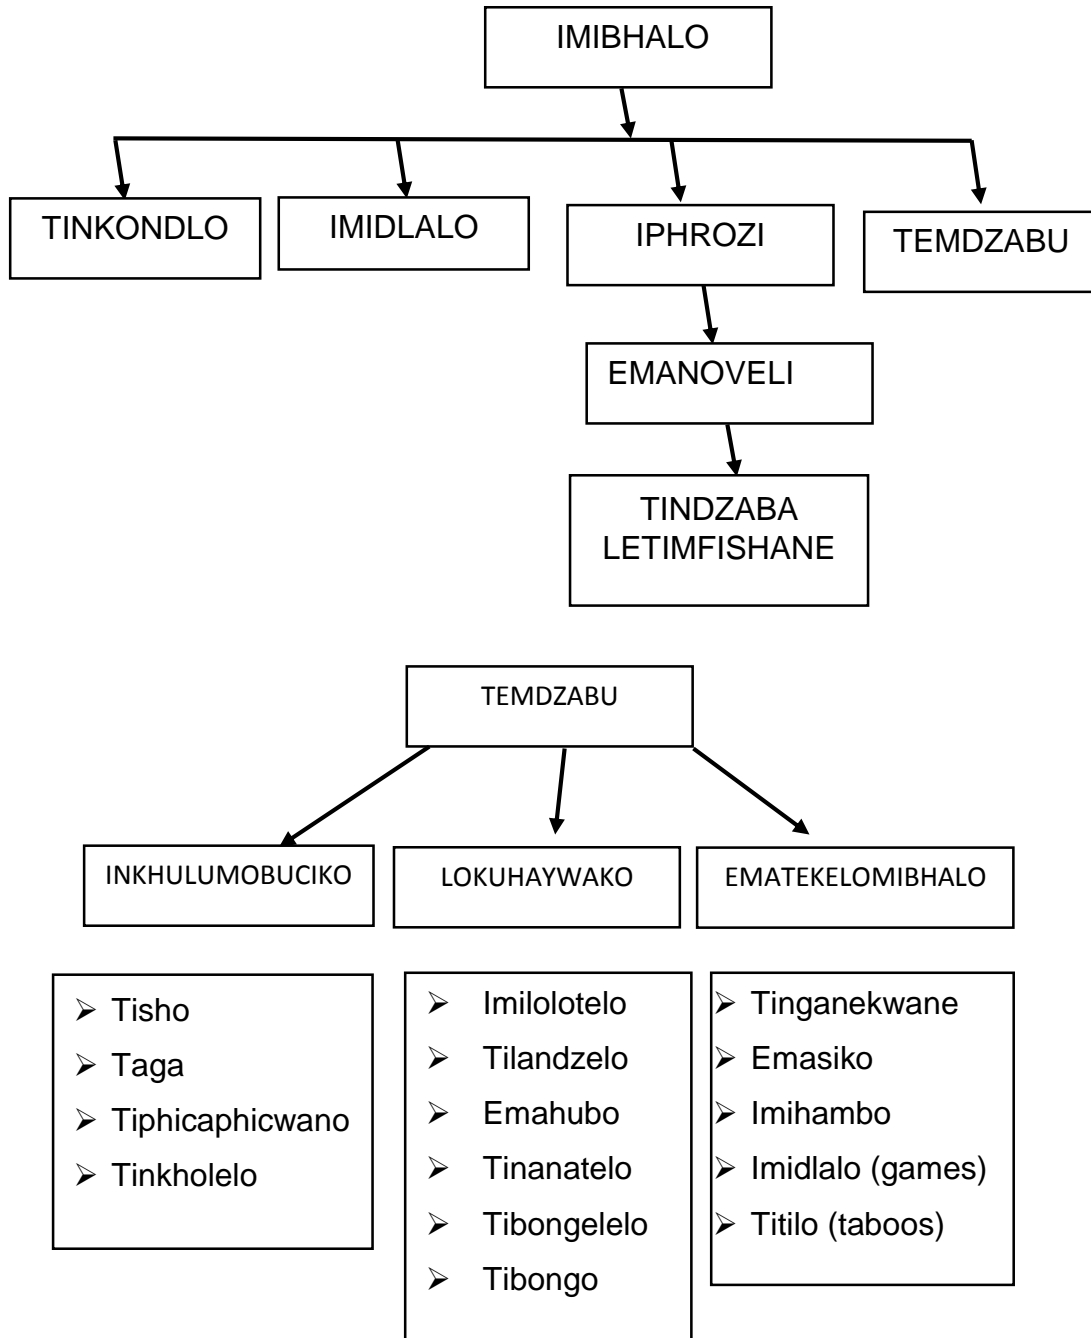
IMIBHALO

TINKONDLO

IMIDLALO

IPHROZI

TEMDZABU

EMANOVELI

TINDZABA LETIMFISHANE

TEMDZABU

INKHULUMOBUCIKO

LOKUHAYWAKO

EMATEKELOMIBHALO

- Tisho
- Taga
- Tiphicaphicwano
- Tinkholelo

- Imilolotelo
- Tilandzelo
- Emahubo
- Tinanatelo
- Tibongelelo
- Tibongo

- Tinganekwane
- Emasiko
- Imihambo
- Imidlalo (games)
- Titilo (taboos)